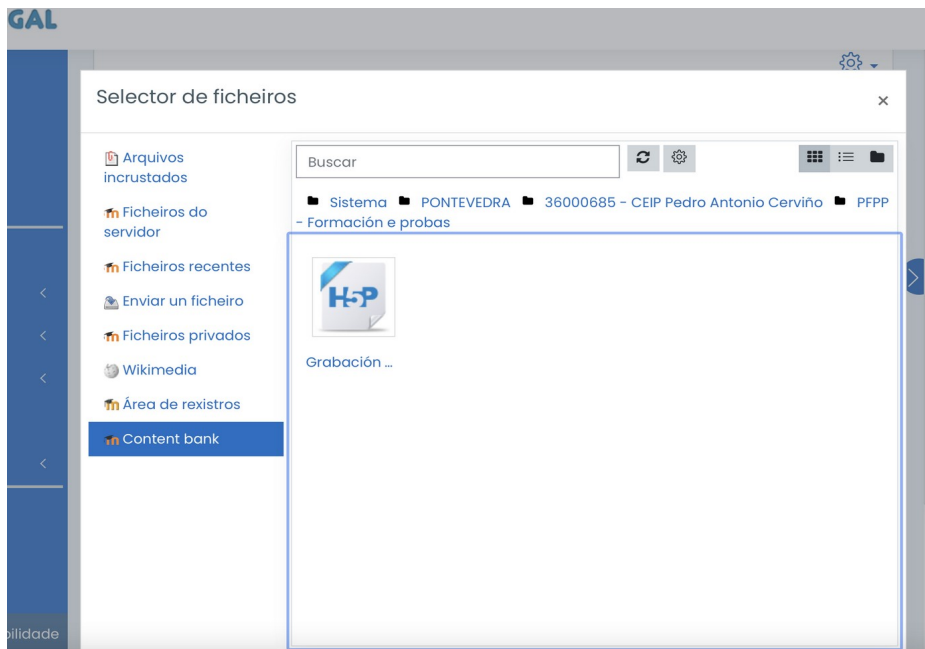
GAL

Selector de ficheiros

×

Arquivos incrustados

Ficheiros do servidor

Ficheiros recentes

Enviar un ficheiro

Ficheiros privados

Wikimedia

Área de rexistros

Content bank

Buscar

Sistema PONTEVEDRA 36000685 - CEIP Pedro Antonio Cerviño PFPP - Formación e probas

H5P

Grabación ...

bilidade